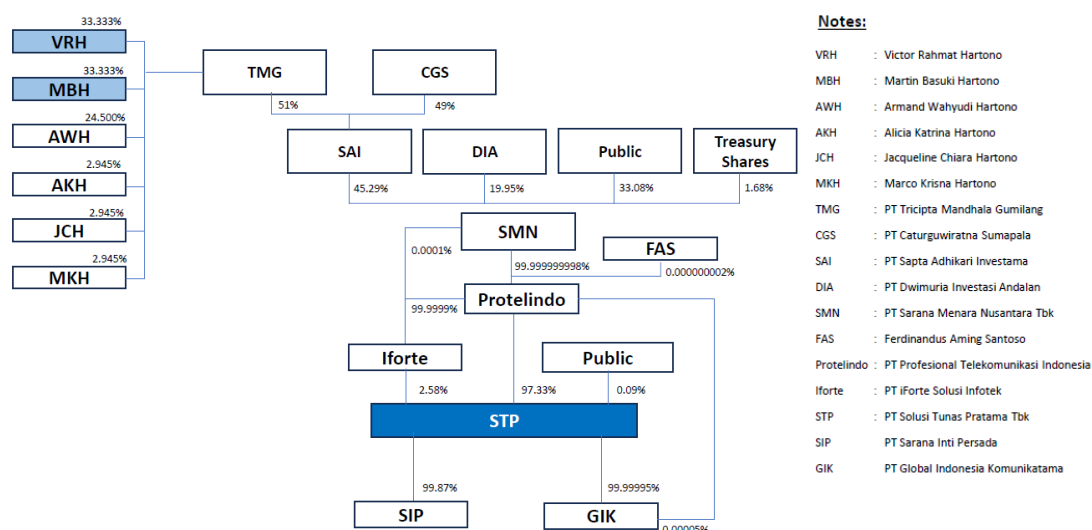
33.333%
VRH
33.333%
MBH
24.500%
AWH
2.945%
AKH
2.945%
JCH
2.945%
MKH

TMG
CGS
51%
49%

SAI
DIA
Public
Treasury Shares
45.29%
19.95%
33.08%
1.68%

SMN
0.0001%
FAS
99.999999998%
0.000000002%
Protelindo
99.9999%
Iforte
Public
2.58%
97.33%
0.09%
STP
99.87%
99.99995%
SIP
GIK
0.00005%

Notes:
VRH : Victor Rahmat Hartono
MBH : Martin Basuki Hartono
AWH : Armand Wahyudi Hartono
AKH : Alicia Katrina Hartono
JCH : Jacqueline Chiara Hartono
MKH : Marco Krisna Hartono
TMG : PT Tricipta Mandhala Gumilang
CGS : PT Caturguwiratna Sumapala
SAI : PT Sapta Adhikari Investama
DIA : PT Dwimuria Investasi Andalan
SMN : PT Sarana Menara Nusantara Tbk
FAS : Ferdinandus Aming Santoso
Protelindo : PT Profesional Telekomunikasi Indonesia
Iforte : PT iForte Solusi Infotek
STP : PT Solusi Tunas Pratama Tbk
SIP PT Sarana Inti Persada
GIK PT Global Indonesia Komunikatama